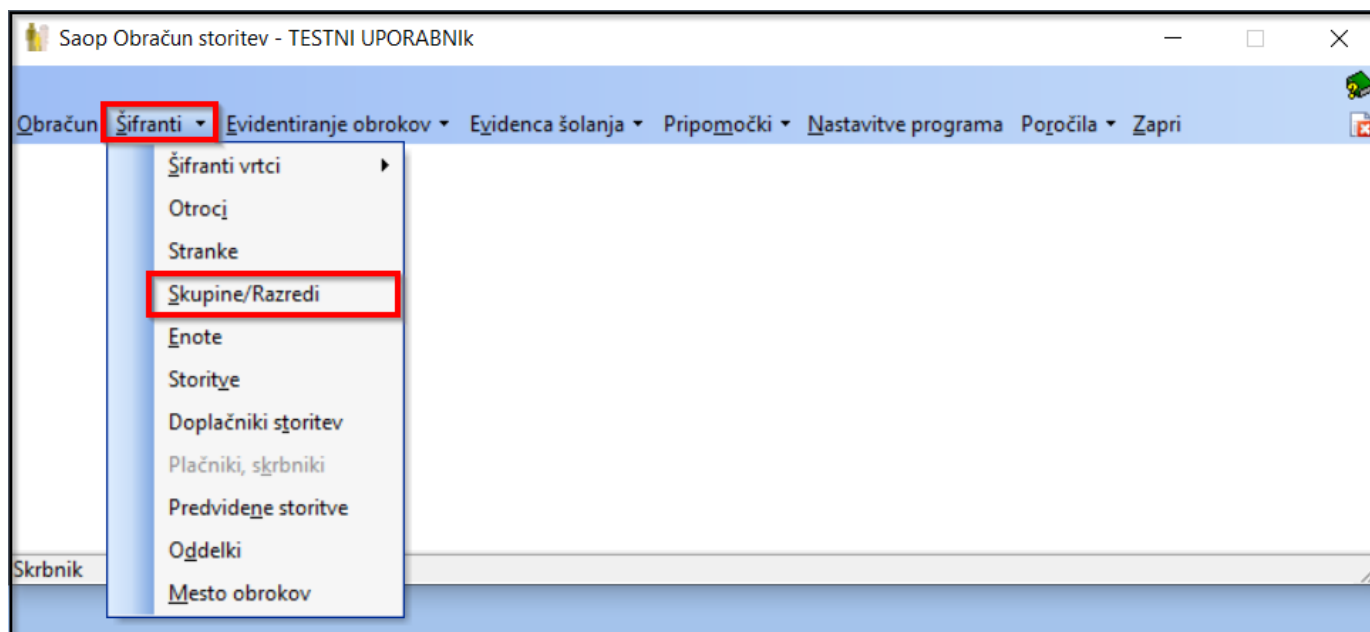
Saop Obračun storitev - TESTNI UPORABNIk

Obračun Šifranti Evidentiranje obrokov Evidenca šolanja Pripomočki Nastavitve programa Poročila Zapri

Šifranti vrtci
Otroci
Stranke
Skupine/Razredi
Enote
Storitve
Doplačniki storitev
Plačniki, skrbniki
Predvidene storitve
Oddelki
Mesto obrokov

Skrbnik